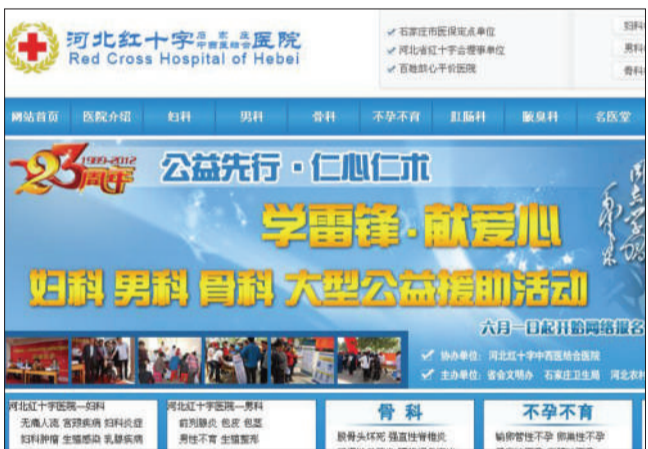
河北红十字 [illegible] 医院
Red Cross Hospital of Hebei

石家庄市医保定点单位
河北省红十字会理事单位
百姓放心平价医院

妇科
男科
骨科

网站首页 医院介绍 妇科 男科 骨科 不孕不育 肛肠科 腋臭科 名医堂

1989-2012
23周年

公益先行 · 仁心仁术

学雷锋 · 献爱心

妇科 男科 骨科 大型公益援助活动

六月一日起开始网络报名

协办单位：河北红十字中西医结合医院
主办单位：省会文明办 石家庄卫生局 河北农村 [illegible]

河北红十字医院—妇科
无痛人流 宫颈病病 妇科炎症
妇科肿瘤 生殖感染 乳腺疾病

河北红十字医院—男科
前列腺炎 包皮 包茎
男性不育 生殖整形

骨科
股骨头坏死 强直性脊椎炎

不孕不育
输卵管性不孕 排卵性不孕